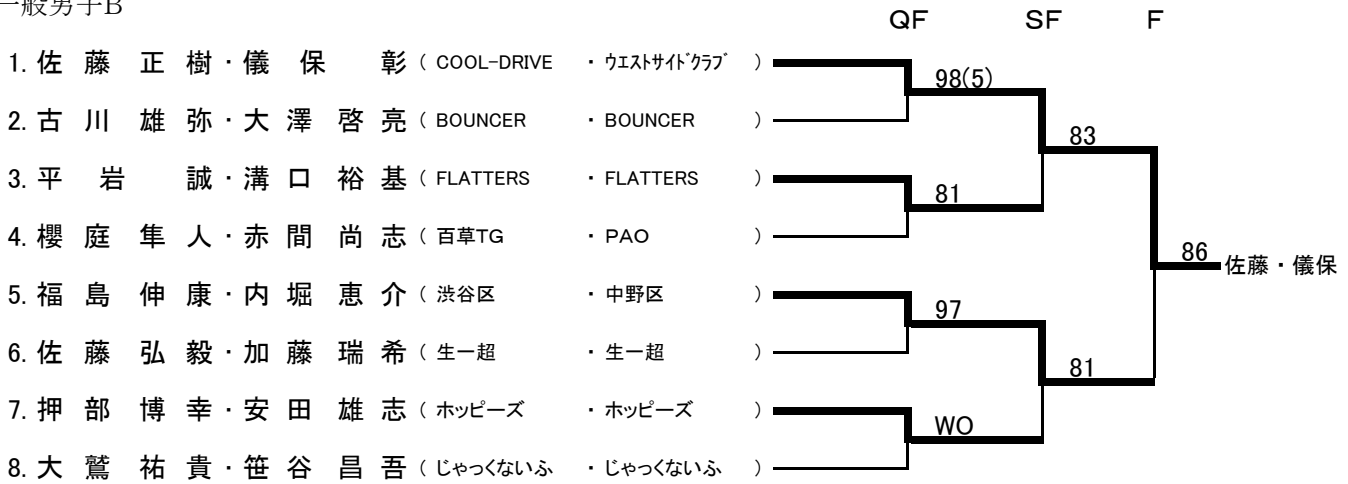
一般男子B

QF SF F

1. 佐 藤 正 樹・儀 保 彰（COOL-DRIVE ・ウエストサイドクラブ ）
2. 古 川 雄 弥・大 澤 啓 亮（BOUNCER ・BOUNCER ）
3. 平 岩 誠・溝 口 裕 基（FLATTERS ・FLATTERS ）
4. 櫻 庭 隼 人・赤 間 尚 志（百草TG ・PAO ）
5. 福 島 伸 康・内 堀 恵 介（渋谷区 ・中野区 ）
6. 佐 藤 弘 毅・加 藤 瑞 希（生一超 ・生一超 ）
7. 押 部 博 幸・安 田 雄 志（ホッピーズ ・ホッピーズ ）
8. 大 鷲 祐 貴・笹 谷 昌 吾（じゃっくないふ ・じゃっくないふ ）

98(5)
81
97
WO
83
81
86 佐藤・儀保